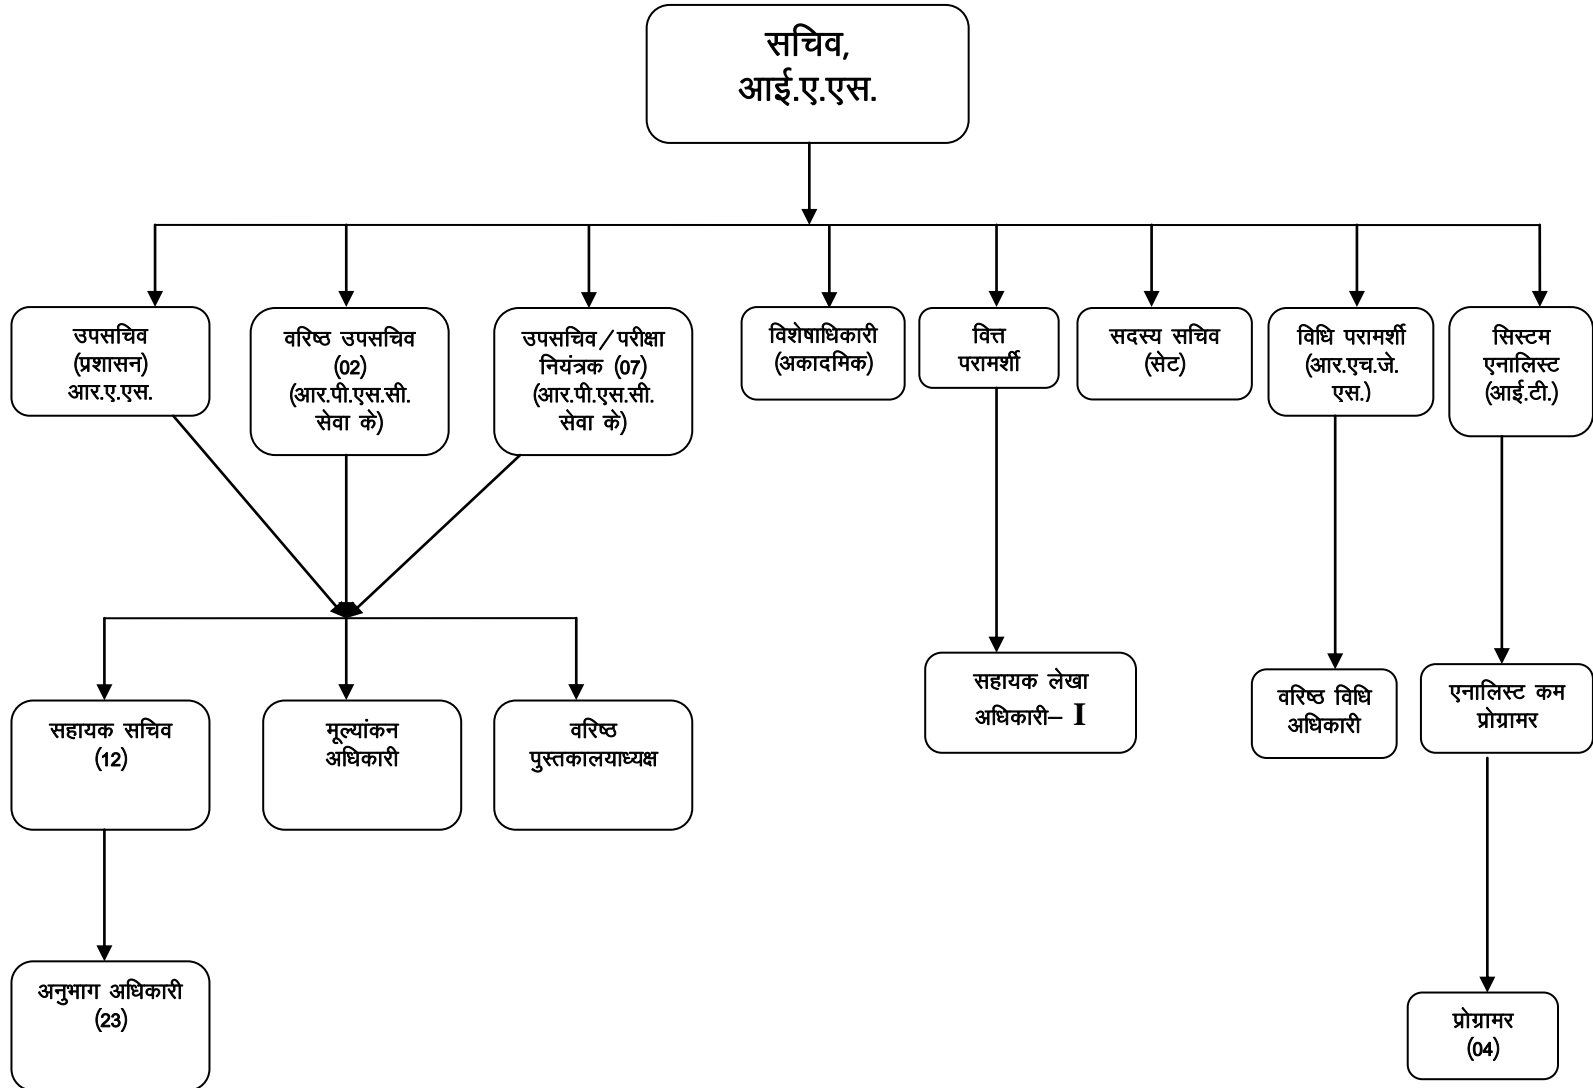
सचिव,
आई.ए.एस.

उपसचिव
(प्रशासन)
आर.ए.एस.

वरिष्ठ उपसचिव
(02)
(आर.पी.एस.सी. सेवा के)

उपसचिव / परीक्षा नियंत्रक (07)
(आर.पी.एस.सी. सेवा के)

विशेषाधिकारी
(अकादमिक)

वित्त
परामर्शी

सदस्य सचिव
(सेट)

विधि परामर्शी
(आर.एच.जे. एस.)

सिस्टम
एनालिस्ट
(आई.टी.)

सहायक सचिव
(12)

मूल्यांकन
अधिकारी

वरिष्ठ
पुस्तकालयाध्यक्ष

सहायक लेखा
अधिकारी– I

वरिष्ठ विधि
अधिकारी

एनालिस्ट कम
प्रोग्रामर

अनुभाग अधिकारी
(23)

प्रोग्रामर
(04)